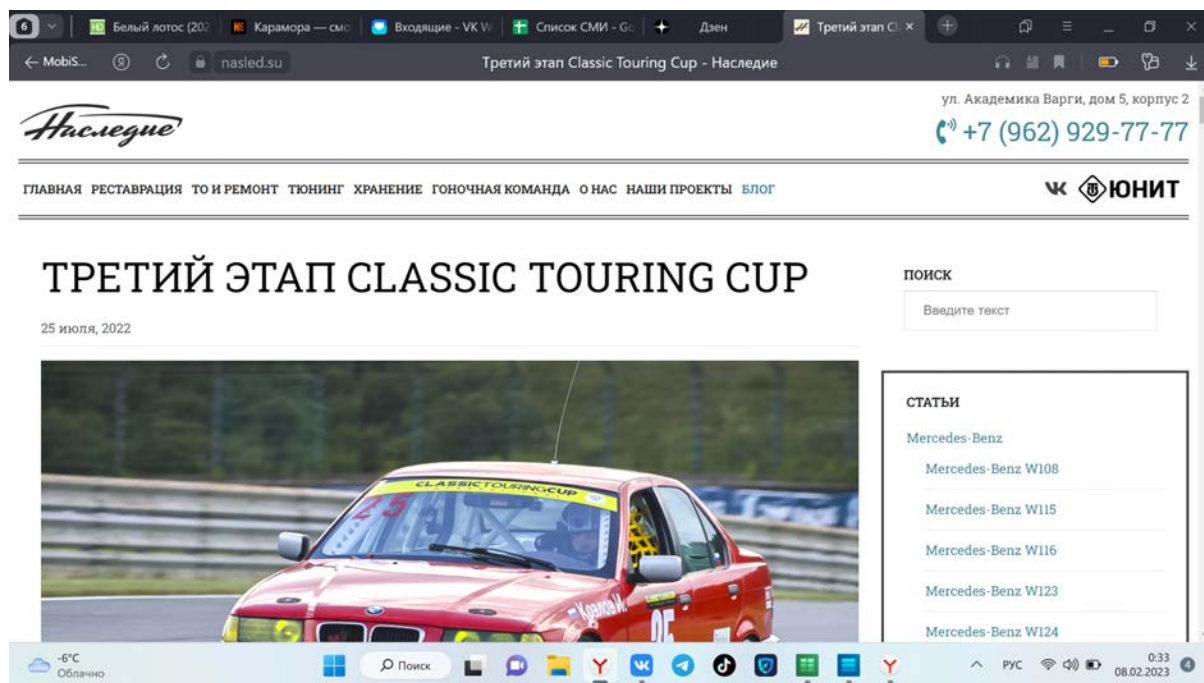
6 Белый лотос (202 Карамора — смо Входящие - VK W Список СМИ - Go Дзен Третий этап Cl ×

← MobiS... nasled.su Третий этап Classic Touring Cup - Наследие

Наследие

ул. Академика Варги, дом 5, корпус 2
+7 (962) 929-77-77

ГЛАВНАЯ РЕСТАВРАЦИЯ ТО И РЕМОНТ ТЮНИНГ ХРАНЕНИЕ ГОНОЧНАЯ КОМАНДА О НАС НАШИ ПРОЕКТЫ БЛОГ

ЮНИТ

ТРЕТИЙ ЭТАП CLASSIC TOURING CUP

25 июля, 2022

CLASSICTOURINGCUP
25
Кралов М.
25

ПОИСК

Введите текст

СТАТЬИ

Mercedes-Benz

Mercedes-Benz W108

Mercedes-Benz W115

Mercedes-Benz W116

Mercedes-Benz W123

Mercedes-Benz W124

-6°C
Облачно

Поиск

РУС 0:33
08.02.2023 4